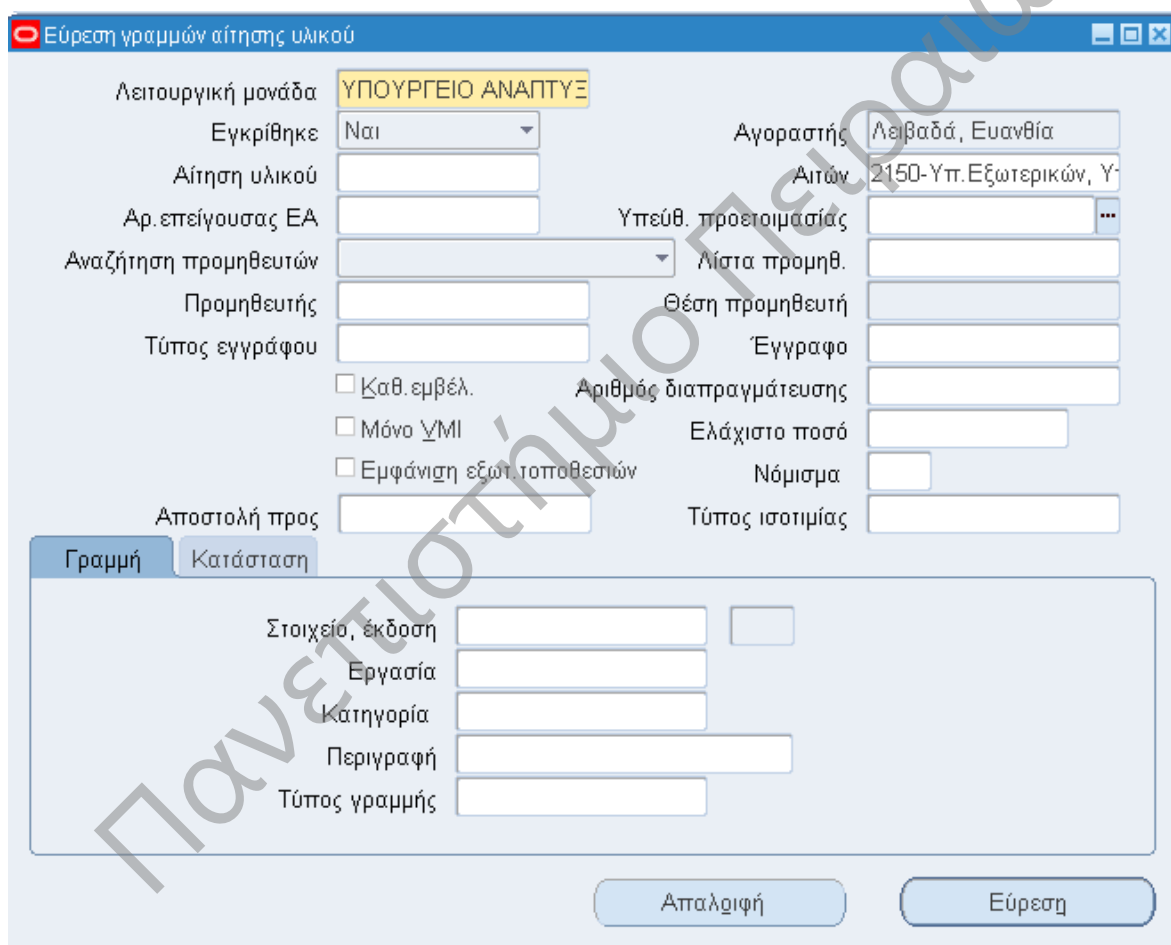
Εύρεση γραμμών αίτησης υλικού

Λειτουργική μονάδα ΥΠΟΥΡΓΕΙΟ ΑΝΑΠΤΥΞ

Εγκρίθηκε Ναι

Αγοραστής Λειβαδά, Ευανθία

Αίτηση υλικού

Αιτών 2150-Υπ.Εξωτερικών, Υ

Αρ.επείγουσας ΕΑ

Υπεύθ. προετοιμασίας

Αναζήτηση προμηθευτών

Λίστα προμηθ.

Προμηθευτής

Θέση προμηθευτή

Τύπος εγγράφου

Έγγραφο

Καθ.εμβέλ.

Αριθμός διαπραγμάτευσης

Μόνο VMI

Ελάχιστο ποσό

Εμφάνιση εξωτ.τοποθεσιών

Νόμισμα

Αποστολή προς

Τύπος ισοτιμίας

Γραμμή

Κατάσταση

Στοιχείο, έκδοση

Εργασία

Κατηγορία

Περιγραφή

Τύπος γραμμής

Απαλοιφή

Εύρεση

Πανεπιστήμιο Πειραιώς